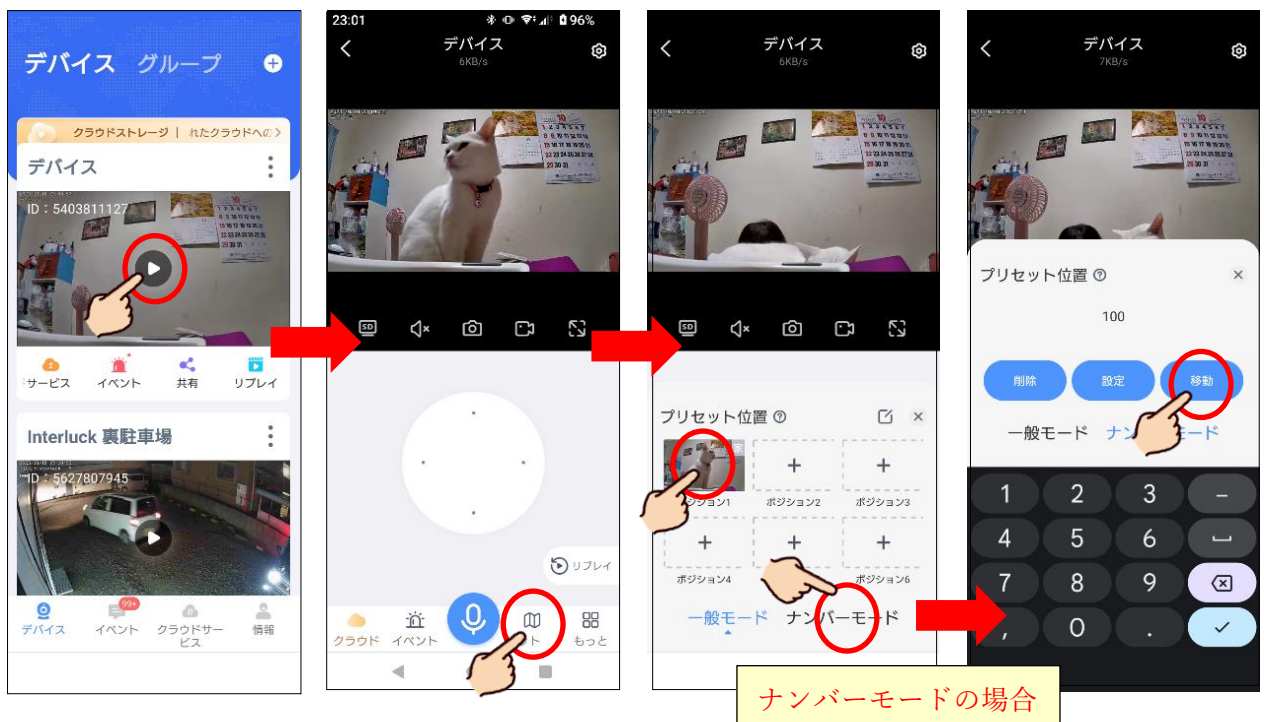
デバイス グループ

クラウドストレージ | れたクラウドへの

デバイス

ID：5403811127

サービス イベント 共有 リプレイ

Interluck 裏駐車場

ID：5627807945

デバイス 99+ イベント クラウドサービス 情報

23:01 96%

デバイス
6KB/s

SD

リプレイ

クラウド イベント ト もっと

デバイス
6KB/s

SD

プリセット位置

ジション1 ポジション2 ポジション3

ポジション4 ポジション6

一般モード ナンバーモード

デバイス
7KB/s

プリセット位置

100

削除 設定 移動

一般モード ナン モード

1 2 3 –
4 5 6
7 8 9
, 0 .

ナンバーモードの場合